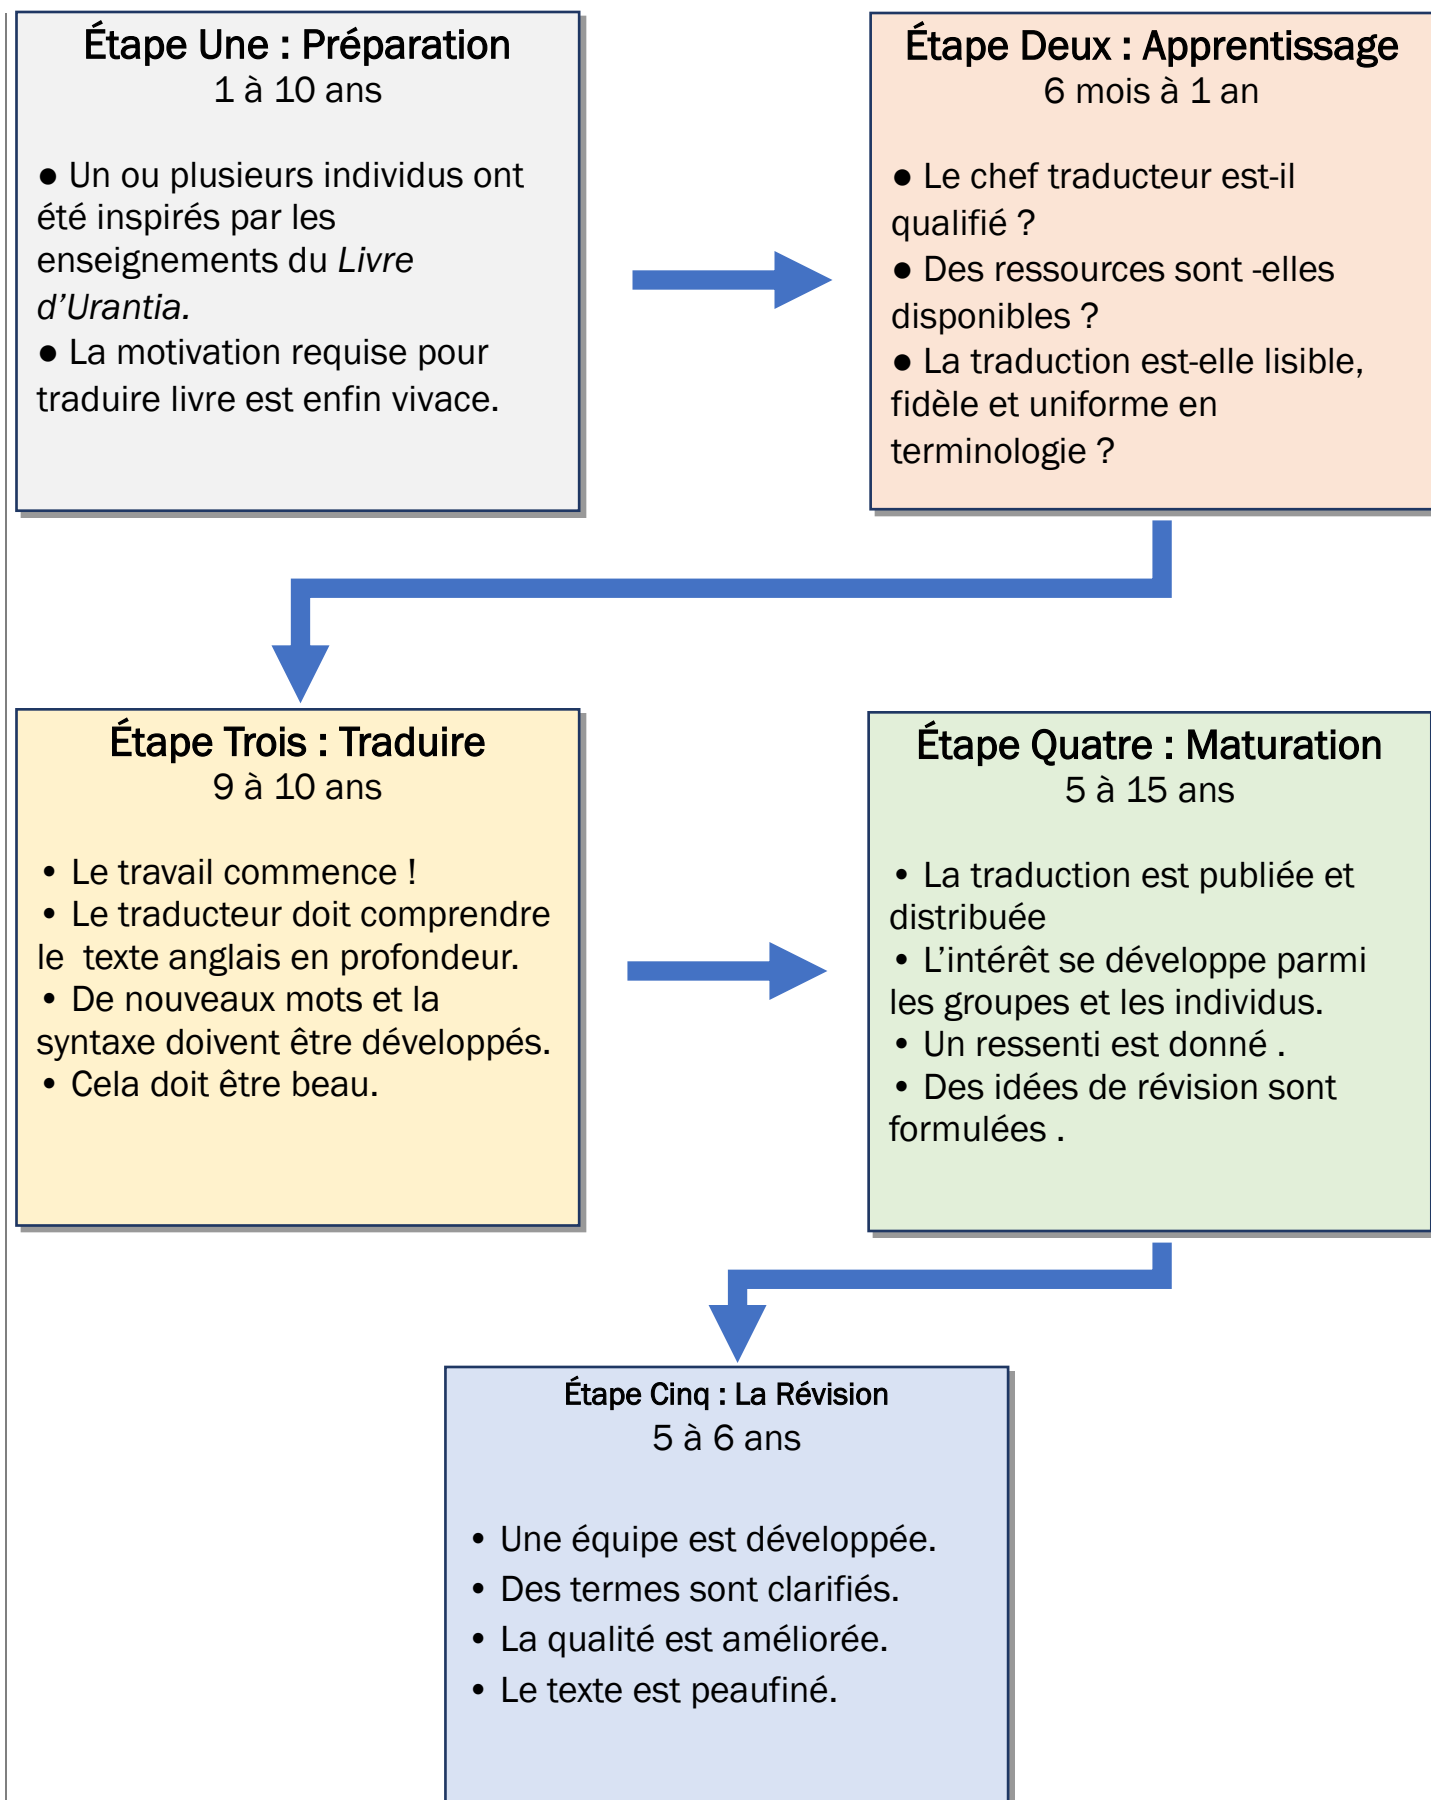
Étape Une : Préparation
1 à 10 ans

● Un ou plusieurs individus ont été inspirés par les enseignements du *Livre d'Urantia.*
● La motivation requise pour traduire livre est enfin vivace.

Étape Deux : Apprentissage
6 mois à 1 an

● Le chef traducteur est-il qualifié ?
● Des ressources sont -elles disponibles ?
● La traduction est-elle lisible, fidèle et uniforme en terminologie ?

Étape Trois : Traduire
9 à 10 ans

• Le travail commence !
• Le traducteur doit comprendre le texte anglais en profondeur.
• De nouveaux mots et la syntaxe doivent être développés.
• Cela doit être beau.

Étape Quatre : Maturation
5 à 15 ans

• La traduction est publiée et distribuée
• L'intérêt se développe parmi les groupes et les individus.
• Un ressenti est donné .
• Des idées de révision sont formulées .

Étape Cinq : La Révision
5 à 6 ans

• Une équipe est développée.
• Des termes sont clarifiés.
• La qualité est améliorée.
• Le texte est peaufiné.